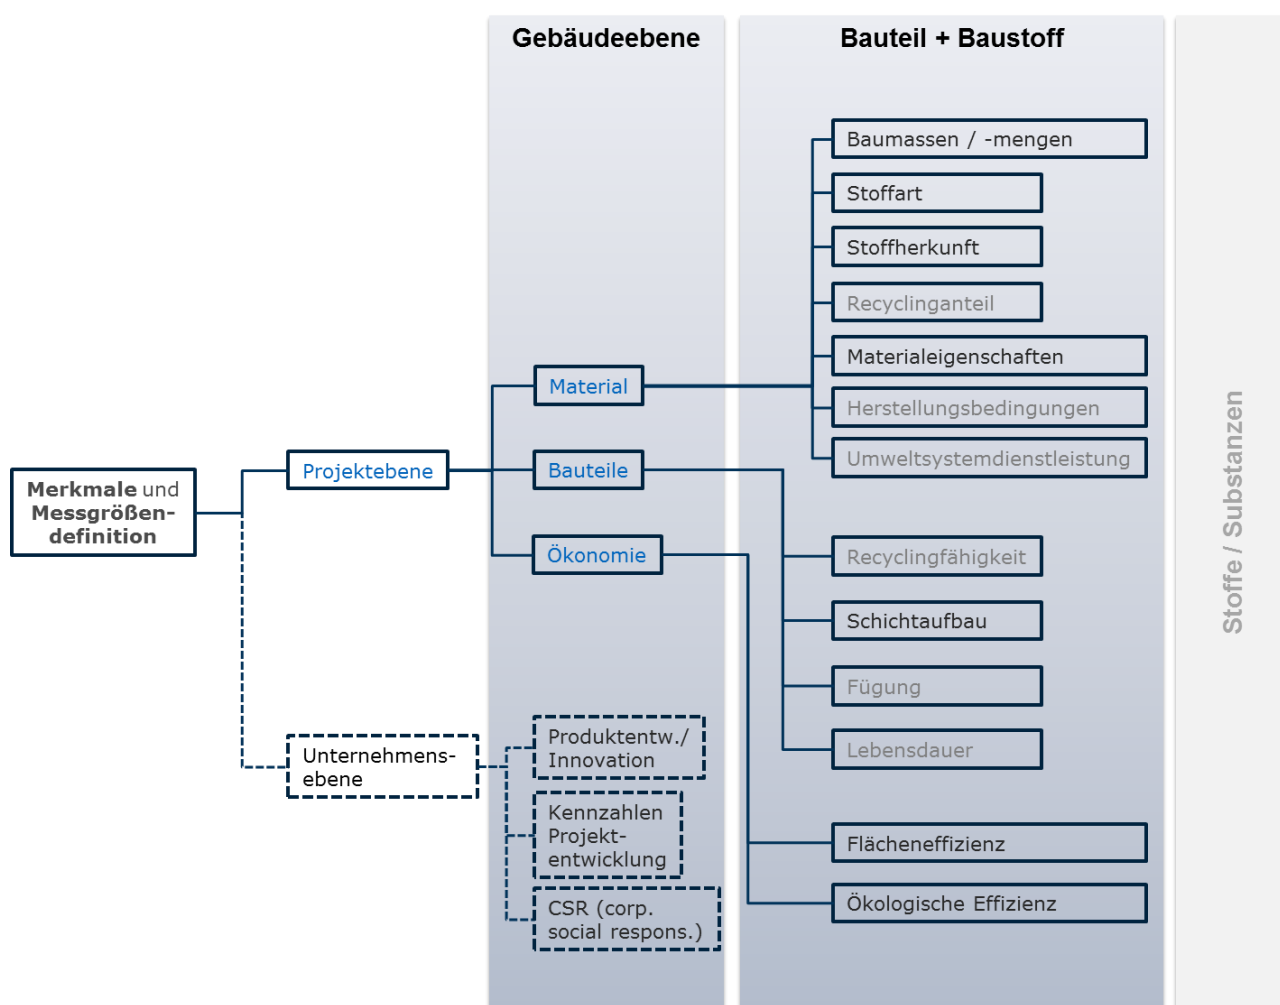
Gebäudeebene

Bauteil + Baustoff

Stoffe / Substanzen

Merkmale und Messgrößen-definition

Projektebene

Unternehmens-ebene

Material

Bauteile

Ökonomie

Produktentw./ Innovation

Kennzahlen Projekt-entwicklung

CSR (corp. social respons.)

Baumassen / -mengen

Stoffart

Stoffherkunft

Recyclinganteil

Materialeigenschaften

Herstellungsbedingungen

Umweltsystemdienstleistung

Recyclingfähigkeit

Schichtaufbau

Fügung

Lebensdauer

Flächeneffizienz

Ökologische Effizienz